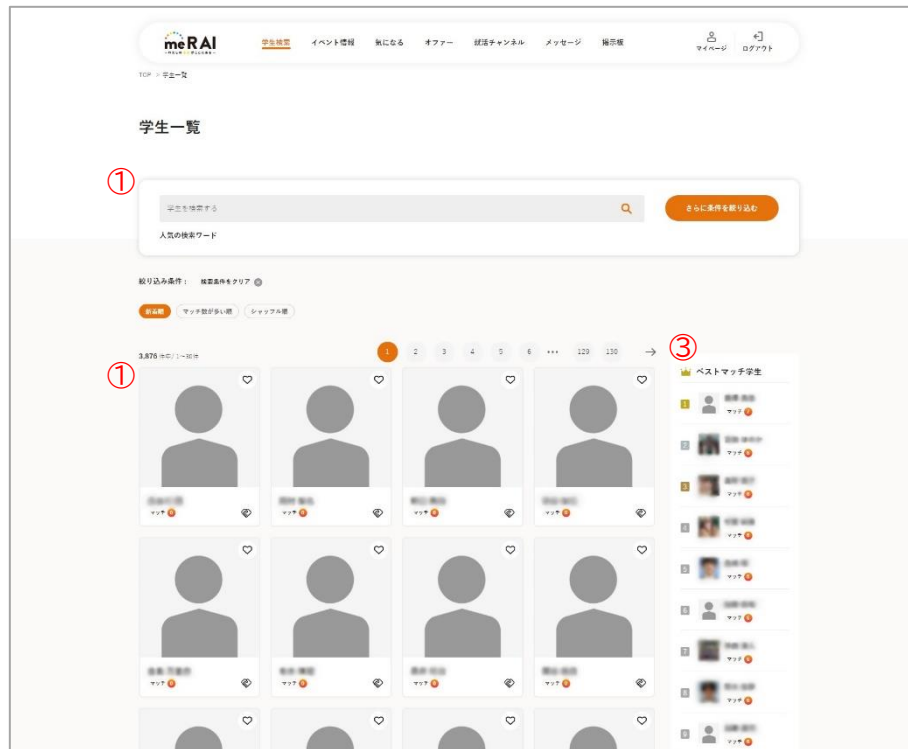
meRAI

学生検索　イベント情報　気になる　オファー　就活チャンネル　メッセージ　掲示板

マイページ　ログアウト

TOP > 学生一覧

学生一覧

①

学生を検索する

さらに条件を絞り込む

人気の検索ワード

絞り込み条件：　検索条件をクリア

新着順　マッチ数が多い順　シャッフル順

3,876 件中 / 1~30件

1　2　3　4　5　6　•••　129　130　→

①

③

ベストマッチ学生

1
2
3
4
5
6
7
8
9

マッチ